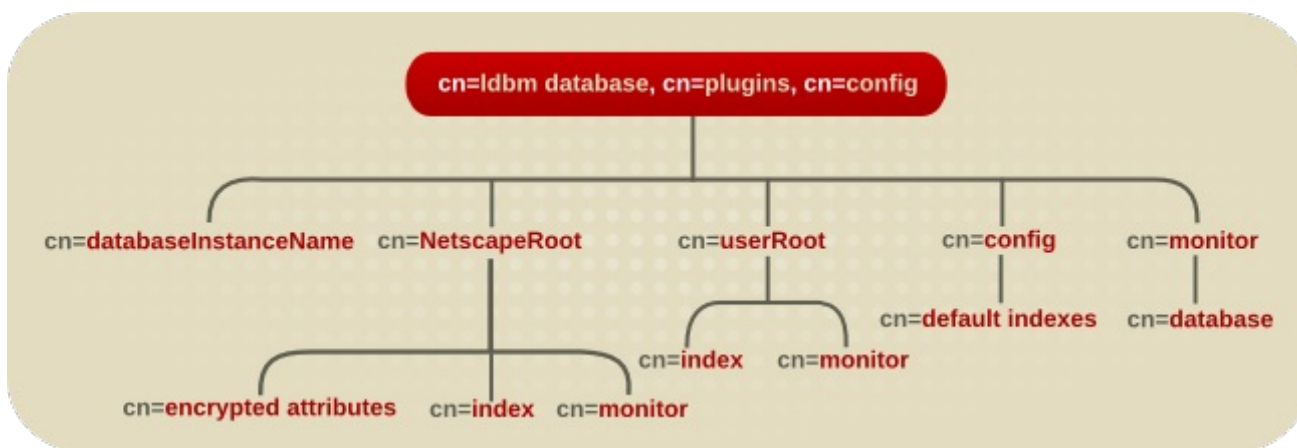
cn=ldbm database, cn=plugins, cn=config

cn=databaseInstanceName
cn=NetscapeRoot
cn=userRoot
cn=config
cn=monitor

cn=default indexes
cn=database

cn=index
cn=monitor

cn=encrypted attributes
cn=index
cn=monitor